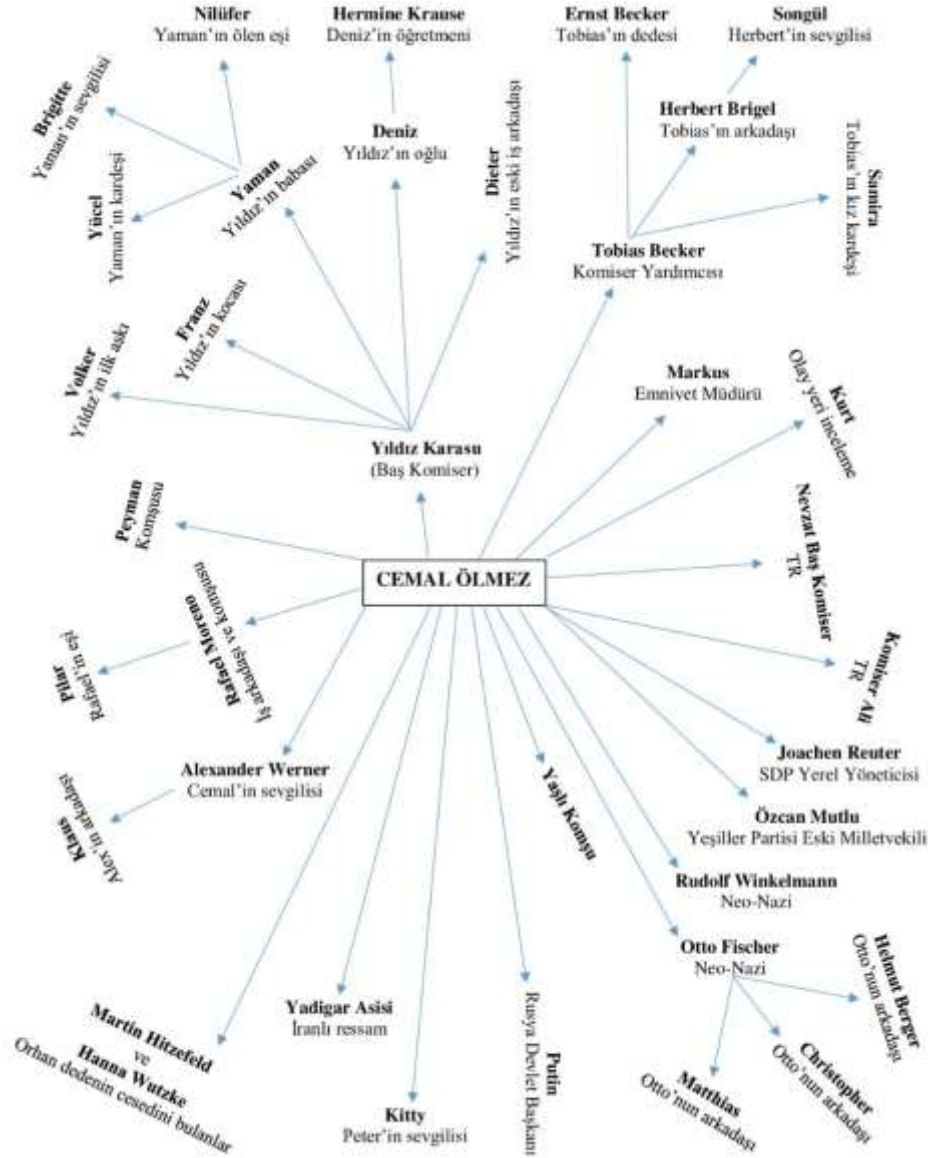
CEMAL ÖLMEZ

Yıldız Karasu
(Baş Komiser)

Nilüfer
Yaman'ın ölen eşi

Hermine Krause
Deniz'in öğretmeni

Brigitte
Yaman'ın sevgilisi

Yaman
Yıldız'ın babası

Yücel
Yaman'ın kardeşi

Deniz
Yıldız'ın oğlu

Dieter
Yıldız'ın eski iş arkadaşı

Franz
Yıldız'ın kocası

Volker
Yıldız'ın ilk aşkı

Ernst Becker
Tobias'ın dedesi

Songül
Herbert'in sevgilisi

Herbert Brigel
Tobias'ın arkadaşı

Samira
Tobias'ın kız kardeşi

Tobias Becker
Komiser Yardımcısı

Markus
Emniyet Müdürü

Kurt
Olay yeri inceleme

Nevzat Baş Komiser
TR

Komiser Ali
TR

Joachen Reuter
SDP Yerel Yöneticisi

Özcan Mutlu
Yeşiller Partisi Eski Milletvekili

Rudolf Winkelmann
Neo-Nazi

Otto Fischer
Neo-Nazi

Helmut Berger
Otto'nun arkadaşı

Christopher
Otto'nun arkadaşı

Matthias
Otto'nun arkadaşı

Peyman
Komşusu

Rafael Moreno
İş ortakları ve komşusu

Pilar
Rafael'in eşi

Alexander Werner
Cemal'in sevgilisi

Klaus
Alex'in arkadaşı

Yaşlı Komşu

Martin Hitzefeld
ve
Hanna Wutzke
Orhan dedenin cesedini bulanlar

Yadigar Asisi
İranlı ressam

Kitty
Peter'in sevgilisi

Putin
Rusya Devlet Başkanı